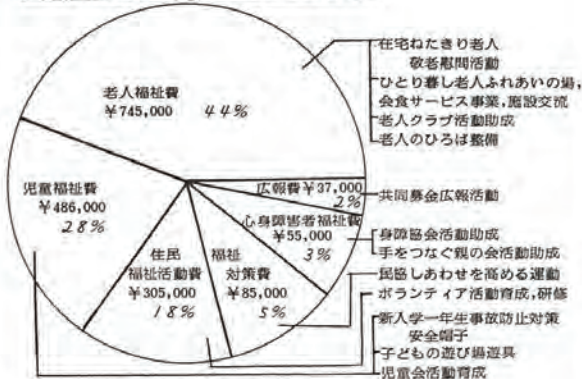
老人福祉費
¥745,000
44%

在宅ねたきり老人
敬老慰問活動
ひとり暮し老人ふれあいの場,
会食サービス事業,施設交流
老人クラブ活動助成
老人のひろば整備

広報費¥37,000
2%
共同募金広報活動

児童福祉費
¥486,000
28%

心身障害者福祉費
¥55,000
3%

身障協会活動助成
手をつなぐ親の会活動助成

住民
福祉活動費
¥305,000
18%

福祉
対策費
¥85,000
5%

民協しあわせを高める運動
ボランティア活動育成,研修
新入学一年生事故防止対策
安全帽子
子どもの遊び場遊具
児童会活動育成